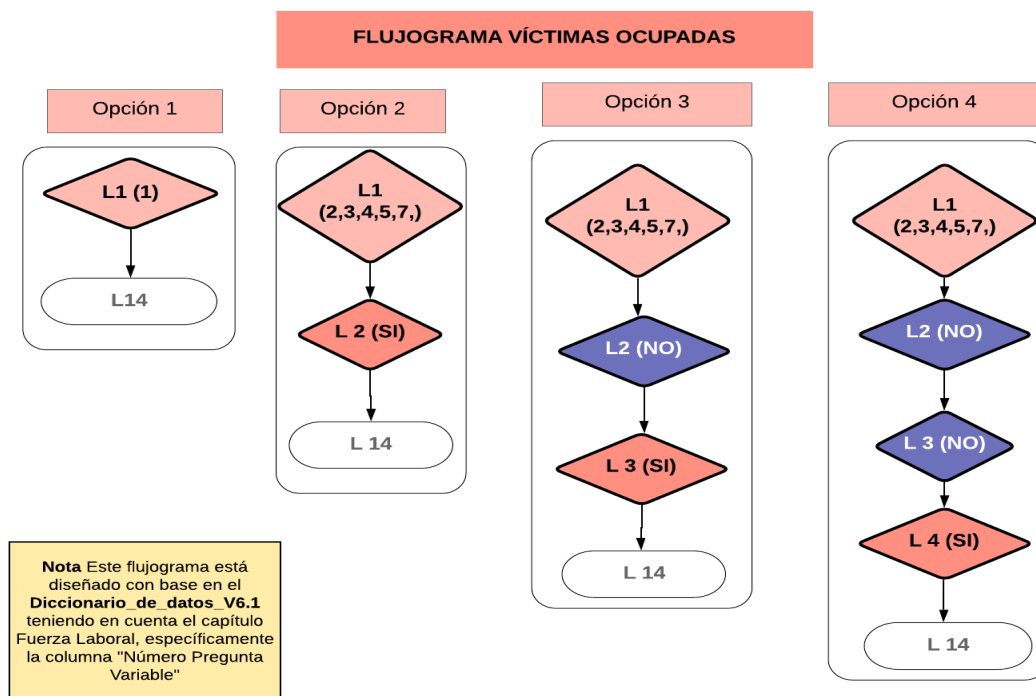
FLUJOGRAMA VÍCTIMAS OCUPADAS

Opción 1

L1 (1)

L14

Opción 2

L1 (2,3,4,5,7,)

L 2 (SI)

L 14

Opción 3

L1 (2,3,4,5,7,)

L2 (NO)

L 3 (SI)

L 14

Opción 4

L1 (2,3,4,5,7,)

L2 (NO)

L 3 (NO)

L 4 (SI)

L 14

**Nota** Este flujograma está diseñado con base en el **Diccionario_de_datos_V6.1** teniendo en cuenta el capítulo Fuerza Laboral, específicamente la columna "Número Pregunta Variable"